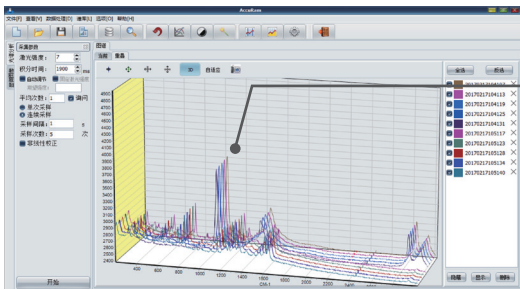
AccuRam

文件(F) 查看(V) 数据处理(D) 谱库(L) 选项(O) 帮助(H)

采集参数

激光强度: 7

积分时间: 1000 ms

自动调节

平均次数: 1 清空

单次采集

连续采集

采样间隔: 1 s

采样次数: 1 次

基线校正

开始

图谱

当前 叠加

3D 自适应

4800
4600
4400
4200
4000
3800
3600
3400
3200
3000
2800
2600
2400
2200
2000
1800
1600
1400
1200
1000
800
600
400
200

400 600 800 1000 1200 1400 1600 1800 2000 2200 2400

CM-1

全选 反选

20170217104113
20170217104119
20170217104126
20170217104131
20170217105117
20170217105123
20170217105128
20170217105134
20170217105140

隐藏 显示 删除